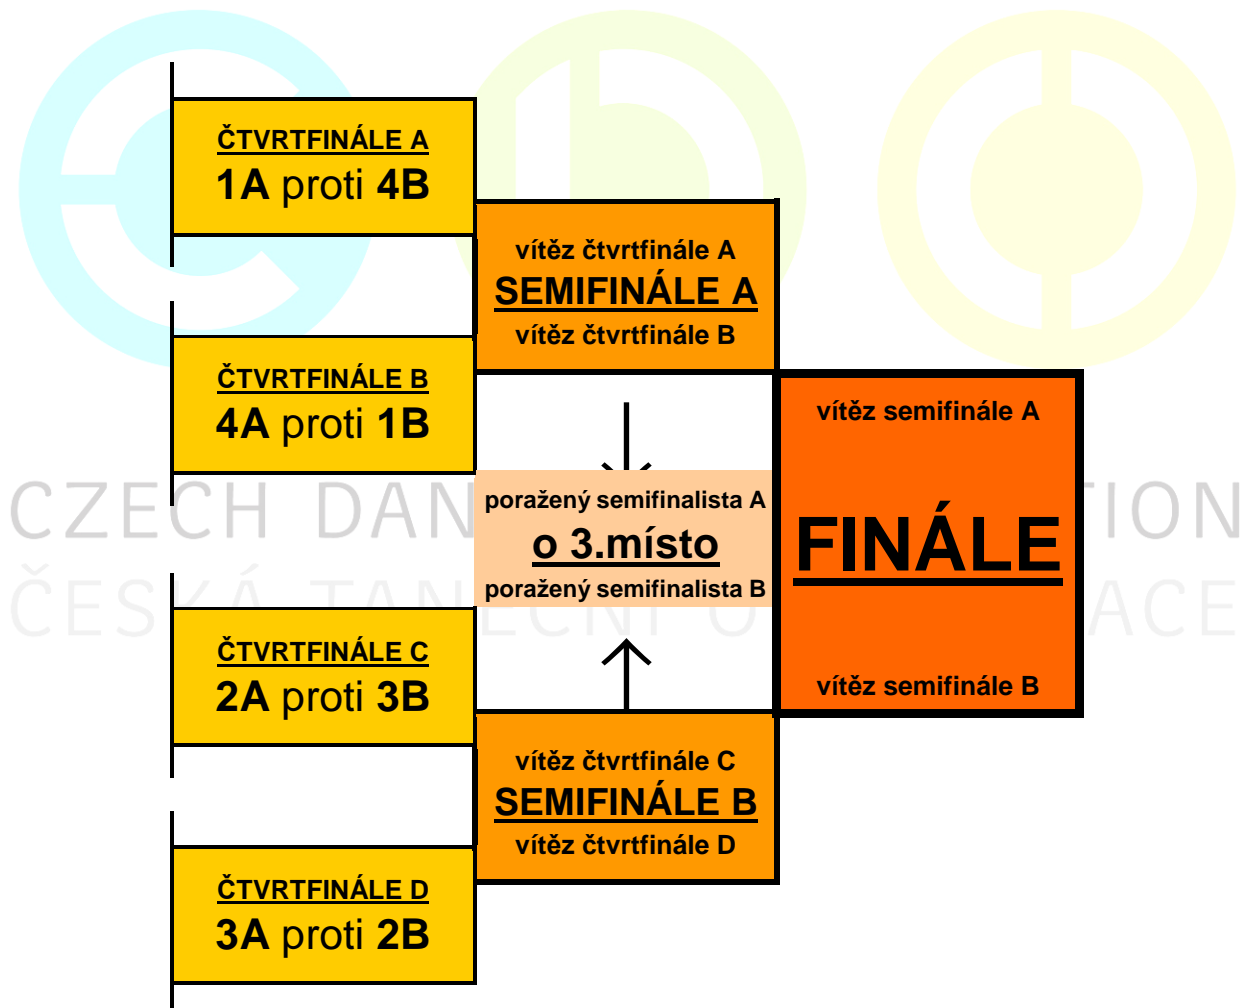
ČTVRTFINÁLE A
1A proti 4B

vítěz čtvrtfinále A
SEMIFINÁLE A
vítěz čtvrtfinále B

ČTVRTFINÁLE B
4A proti 1B

vítěz semifinále A

CZECH DAN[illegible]TION
ČES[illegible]ACE

poražený semifinalista A
o 3.místo
poražený semifinalista B

FINÁLE

vítěz semifinále B

ČTVRTFINÁLE C
2A proti 3B

vítěz čtvrtfinále C
SEMIFINÁLE B
vítěz čtvrtfinále D

ČTVRTFINÁLE D
3A proti 2B